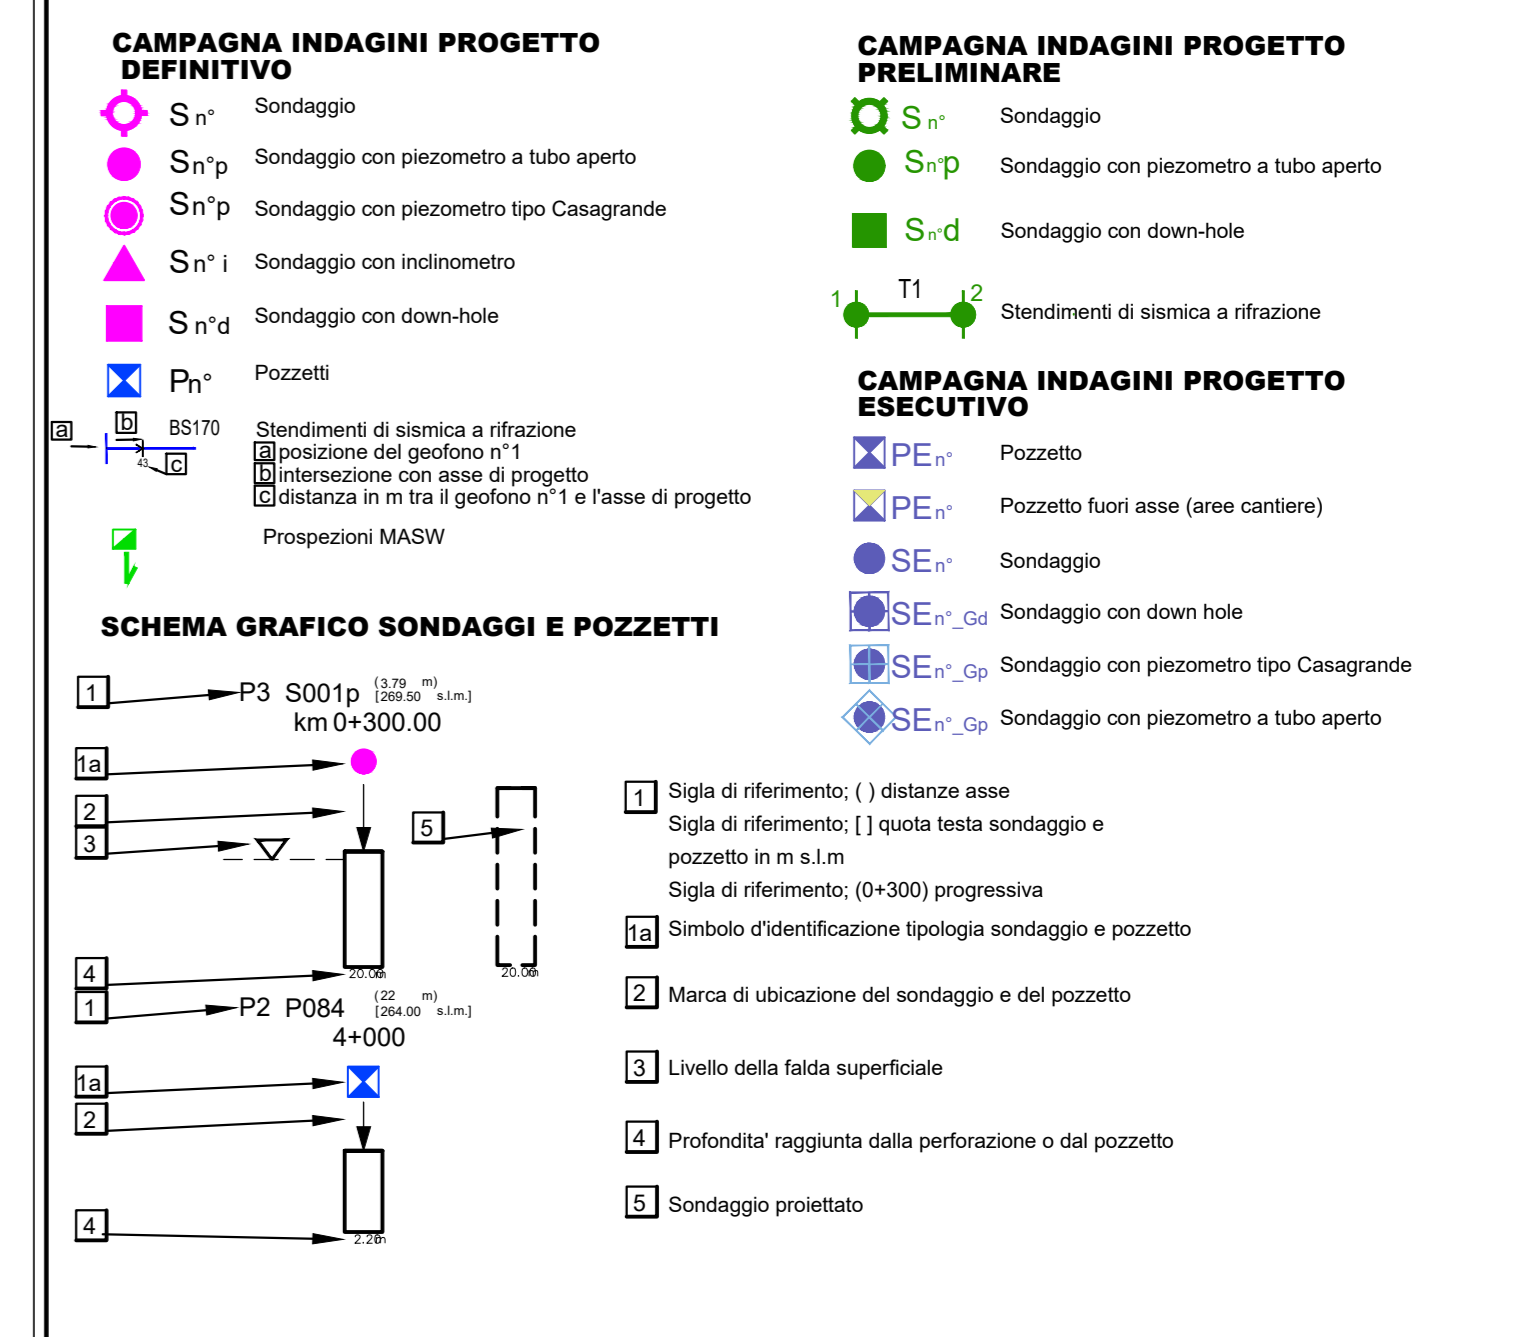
CAMPAGNA INDAGINI PROGETTO DEFINITIVO

S n° Sondaggio

Sn°p Sondaggio con piezometro a tubo aperto

Sn°p Sondaggio con piezometro tipo Casagrande

Sn° i Sondaggio con inclinometro

S n°d Sondaggio con down-hole

Pn° Pozzetti

a b BS170 43 c Stendimenti di sismica a rifrazione
a posizione del geofono n°1
b intersezione con asse di progetto
c distanza in m tra il geofono n°1 e l'asse di progetto

Prospezioni MASW

CAMPAGNA INDAGINI PROGETTO PRELIMINARE

S n° Sondaggio

Sn°p Sondaggio con piezometro a tubo aperto

Sn°d Sondaggio con down-hole

1 T1 2 Stendimenti di sismica a rifrazione

CAMPAGNA INDAGINI PROGETTO ESECUTIVO

PEn° Pozzetto

PEn° Pozzetto fuori asse (aree cantiere)

SEn° Sondaggio

SEn°_Gd Sondaggio con down hole

SEn°_Gp Sondaggio con piezometro tipo Casagrande

SEn°_Gp Sondaggio con piezometro a tubo aperto

SCHEMA GRAFICO SONDAGGI E POZZETTI

1 P3 S001p (3.79 m) [269.50 s.l.m.]
km 0+300.00

1a

2

3

5

4 20.00m 20.00m

1 P2 P084 (22 m) [264.00 s.l.m.]
4+000

1a

2

4 2.20m

1 Sigla di riferimento; ( ) distanze asse
Sigla di riferimento; [ ] quota testa sondaggio e pozzetto in m s.l.m
Sigla di riferimento; (0+300) progressiva

1a Simbolo d'identificazione tipologia sondaggio e pozzetto

2 Marca di ubicazione del sondaggio e del pozzetto

3 Livello della falda superficiale

4 Profondita' raggiunta dalla perforazione o dal pozzetto

5 Sondaggio proiettato